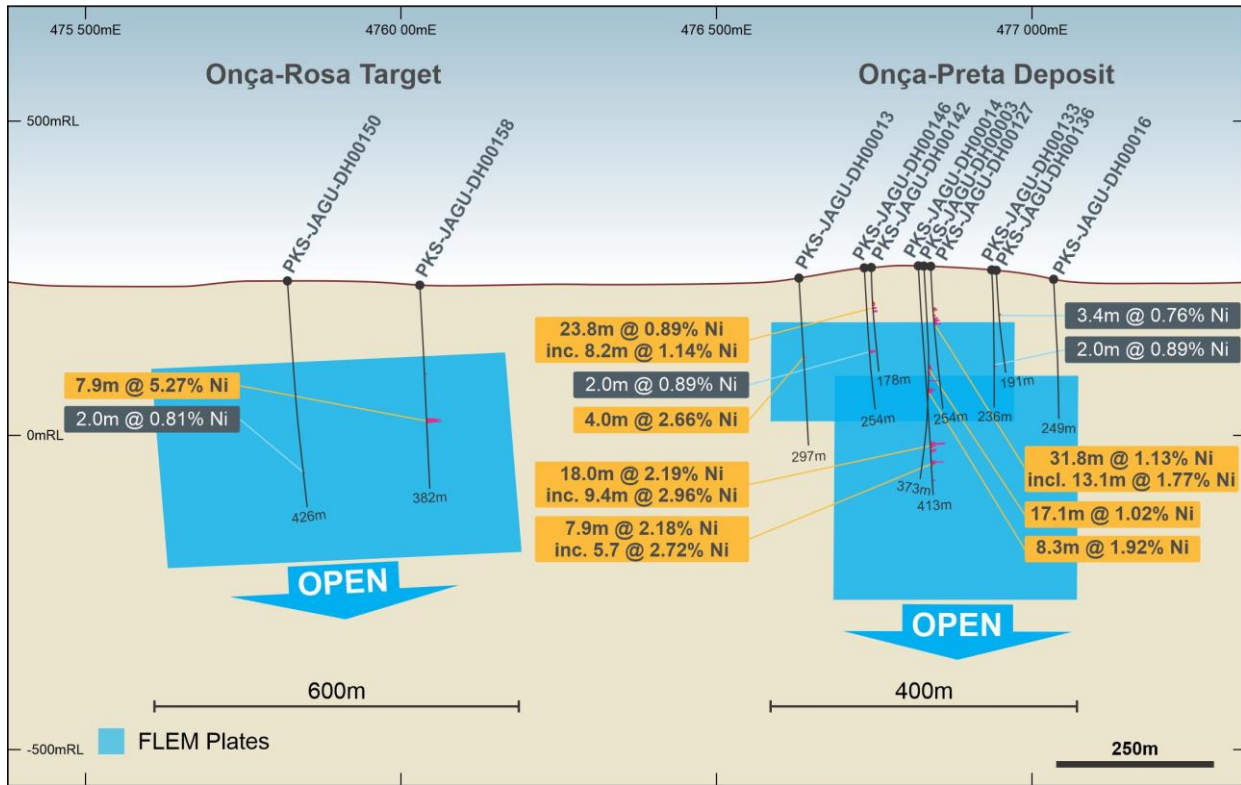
475 500mE
4760 00mE
476 500mE
477 000mE

Onça-Rosa Target

Onça-Preta Deposit

500mRL

0mRL

-500mRL

PKS-JAGU-DH00150
PKS-JAGU-DH00158

PKS-JAGU-DH00013
PKS-JAGU-DH00146
PKS-JAGU-DH00142
PKS-JAGU-DH00014
PKS-JAGU-DH00003
PKS-JAGU-DH00127
PKS-JAGU-DH00133
PKS-JAGU-DH00136
PKS-JAGU-DH00016

7.9m @ 5.27% Ni
2.0m @ 0.81% Ni
426m
382m

23.8m @ 0.89% Ni
inc. 8.2m @ 1.14% Ni
2.0m @ 0.89% Ni
4.0m @ 2.66% Ni
18.0m @ 2.19% Ni
inc. 9.4m @ 2.96% Ni
7.9m @ 2.18% Ni
inc. 5.7 @ 2.72% Ni

3.4m @ 0.76% Ni
2.0m @ 0.89% Ni
31.8m @ 1.13% Ni
incl. 13.1m @ 1.77% Ni
17.1m @ 1.02% Ni
8.3m @ 1.92% Ni

178m
191m
254m
254m
236m
249m
297m
373m
413m

OPEN
OPEN

600m
400m

FLEM Plates

250m